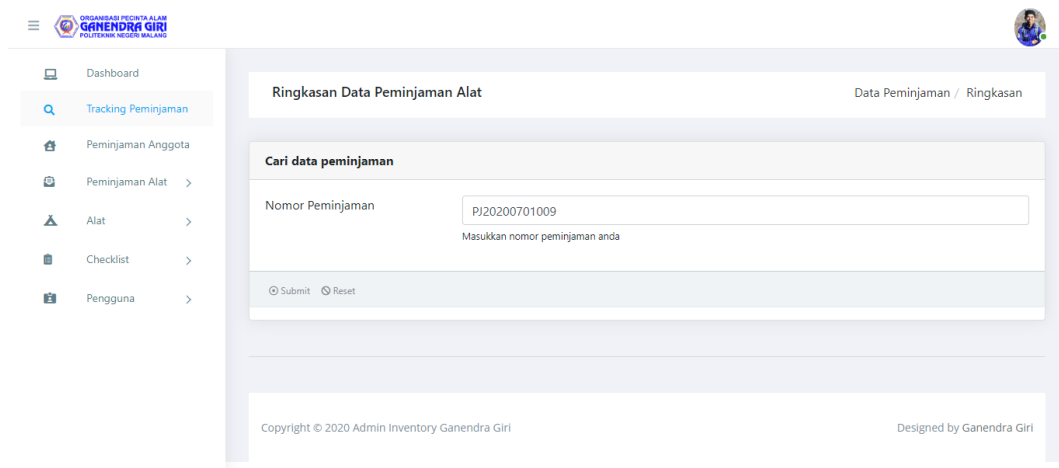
ORGANISASI PECINTA ALAM
GANENDRA GIRI
POLITEKNIK NEGERI MALANG

Dashboard
Tracking Peminjaman
Peminjaman Anggota
Peminjaman Alat >
Alat >
Checklist >
Pengguna >

Ringkasan Data Peminjaman Alat

Data Peminjaman / Ringkasan

Cari data peminjaman

Nomor Peminjaman

PJ20200701009

Masukkan nomor peminjaman anda

Submit Reset

Copyright © 2020 Admin Inventory Ganendra Giri

Designed by Ganendra Giri